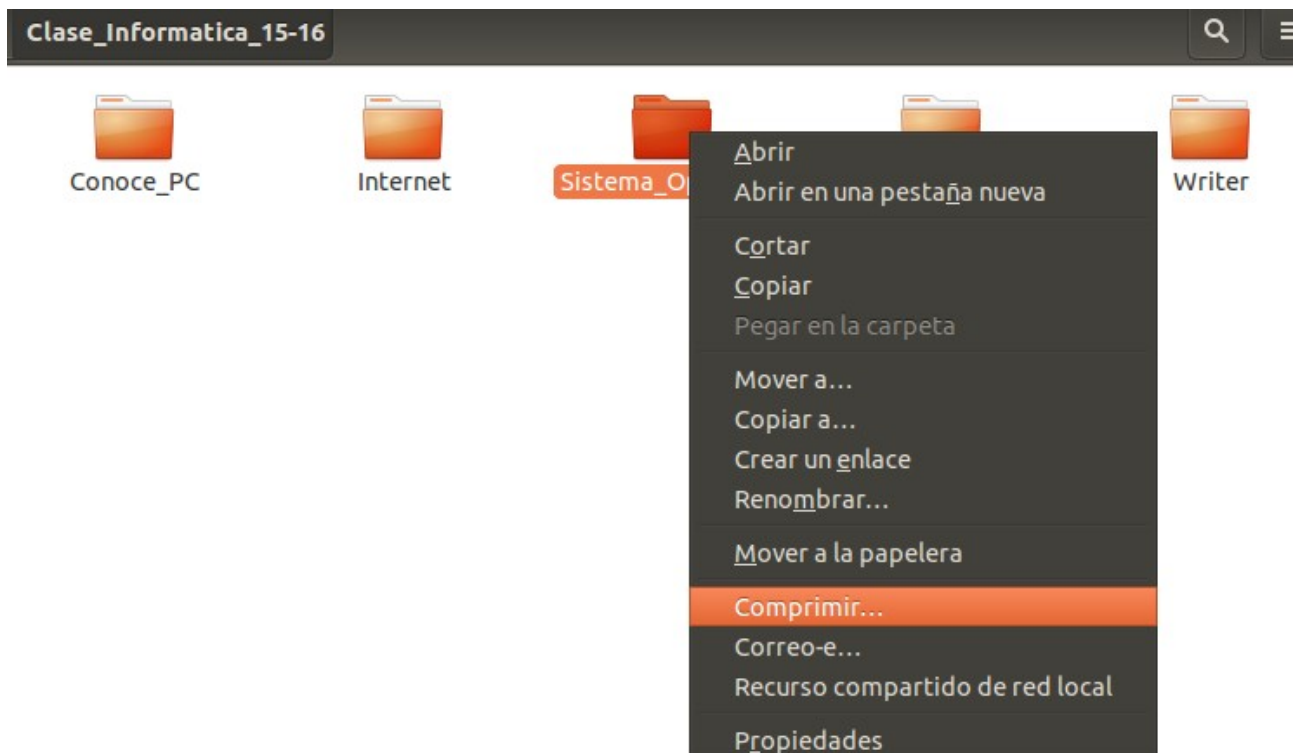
Clase_Informatica_15-16

Conoce_PC
Internet
Sistema_O
Writer

Abrir
Abrir en una pestaña nueva
Cortar
Copiar
Pegar en la carpeta
Mover a…
Copiar a…
Crear un enlace
Renombrar…
Mover a la papelera
Comprimir…
Correo-e…
Recurso compartido de red local
Propiedades